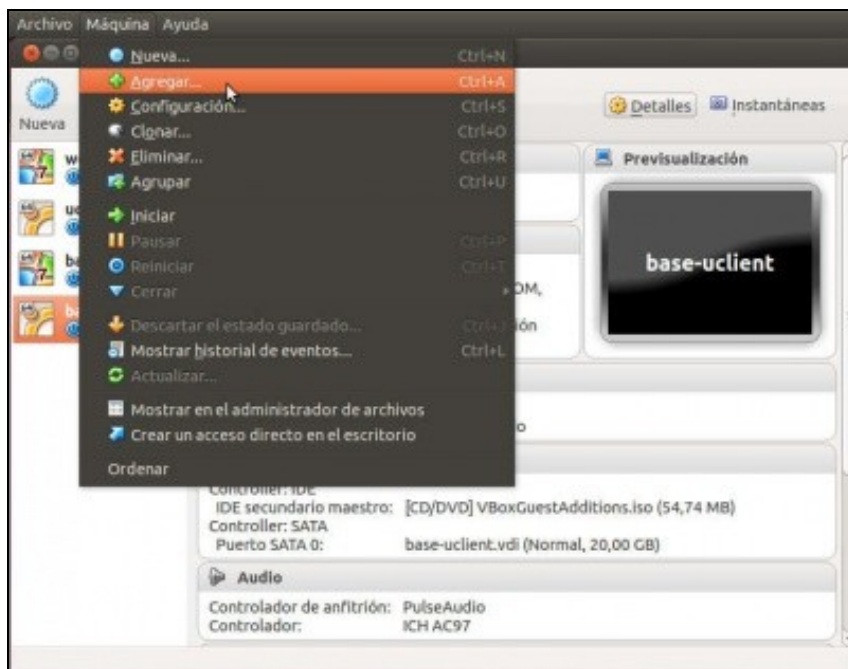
Archivo Máquina Ayuda

Nueva

Nueva... Ctrl+N
Agregar... Ctrl+A
Configuración... Ctrl+S
Clonar... Ctrl+O
Eliminar... Ctrl+R
Agrupar Ctrl+U
Iniciar
Pausar Ctrl+P
Reiniciar Ctrl+T
Cerrar
Descartar el estado guardado... Ctrl+J
Mostrar historial de eventos... Ctrl+L
Actualizar...
Mostrar en el administrador de archivos
Crear un acceso directo en el escritorio
Ordenar

Detalles Instantáneas

Previsualización

base-uclient

OM,

ión

o

Controller: IDE
IDE secundario maestro: [CD/DVD] VBoxGuestAdditions.iso (54,74 MB)
Controller: SATA
Puerto SATA 0: base-uclient.vdi (Normal, 20,00 GB)

Audio

Controlador de anfitrión: PulseAudio
Controlador: ICH AC97